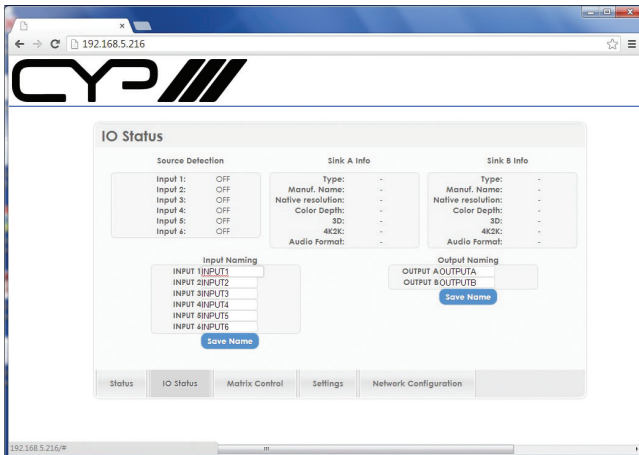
192.168.5.216

CYP

IO Status

Source Detection

| | |
|---|---|
| Input 1: | OFF |
| Input 2: | OFF |
| Input 3: | OFF |
| Input 4: | OFF |
| Input 5: | OFF |
| Input 6: | OFF |

Sink A Info

| | |
|---|---|
| Type: | - |
| Manuf. Name: | - |
| Native resolution: | - |
| Color Depth: | - |
| 3D: | - |
| 4K2K: | - |
| Audio Format: | - |

Sink B Info

| | |
|---|---|
| Type: | - |
| Manuf. Name: | - |
| Native resolution: | - |
| Color Depth: | - |
| 3D: | - |
| 4K2K: | - |
| Audio Format: | - |

Input Naming

INPUT 1 INPUT1
INPUT 2 INPUT2
INPUT 3 INPUT3
INPUT 4 INPUT4
INPUT 5 INPUT5
INPUT 6 INPUT6

Save Name

Output Naming

OUTPUT A OUTPUTA
OUTPUT B OUTPUTB

Save Name

Status IO Status Matrix Control Settings Network Configuration

192.168.5.216/#